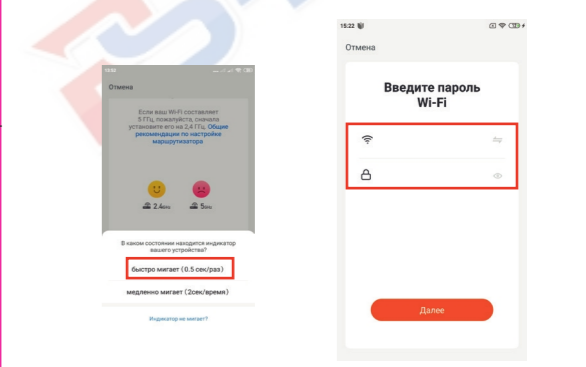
15:50

Отмена

Если ваш Wi-Fi составляет 5 ГГц, пожалуйста, сначала установите его на 2,4 ГГц. Общие рекомендации по настройке маршрутизатора

2.4GHz

5GHz

В каком состоянии находится индикатор вашего устройства?

быстро мигает (0.5 сек/раз)

медленно мигает (2сек/время)

Индикатор не мигает?

15:22

Отмена

Введите пароль Wi-Fi

Далее